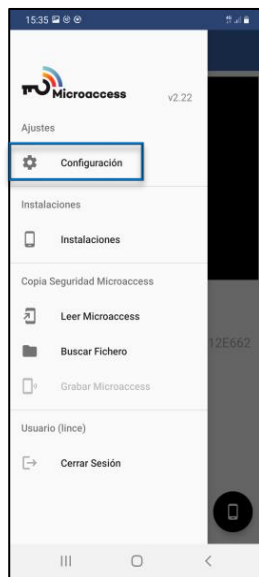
15:35

Microaccess v2.22

Ajustes

Configuración

Instalaciones

Instalaciones

Copia Seguridad Microaccess

Leer Microaccess

Buscar Fichero

Grabar Microaccess

Usuario (lince)

Cerrar Sesión

12E662